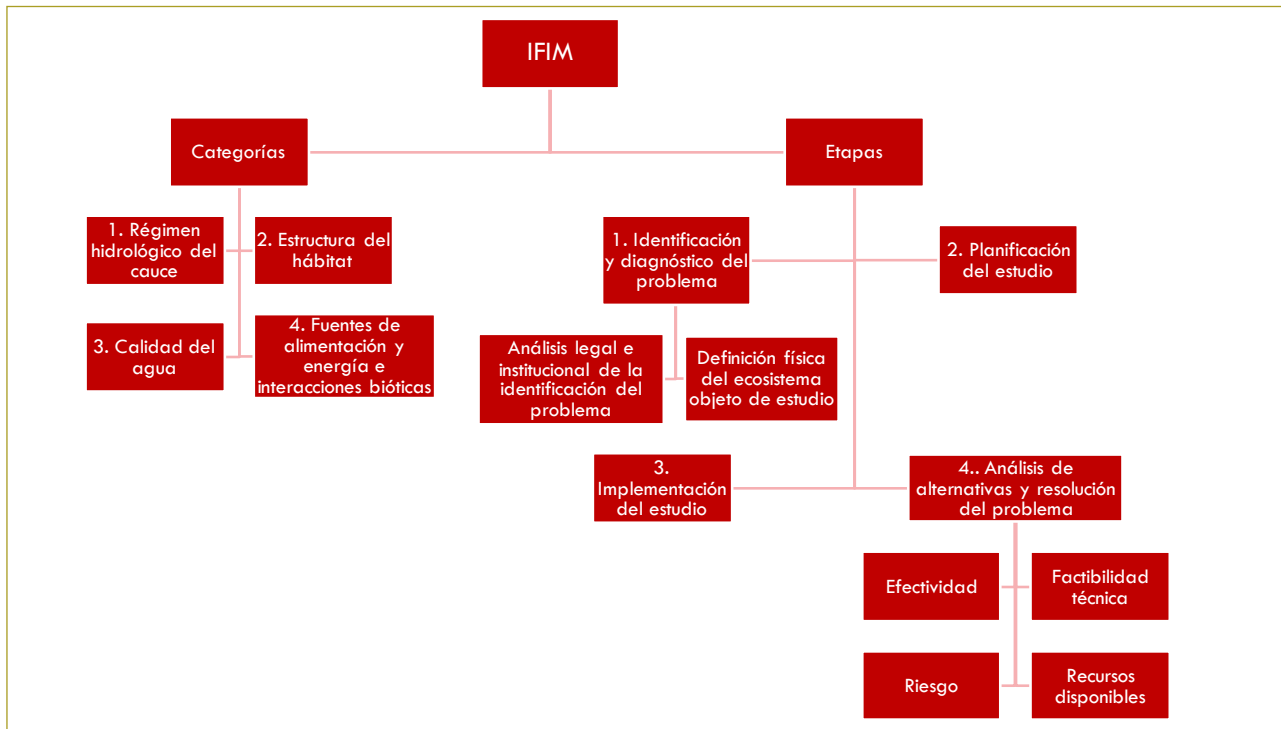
IFIM

Categorías

Etapas

1. Régimen hidrológico del cauce

2. Estructura del hábitat

3. Calidad del agua

4. Fuentes de alimentación y energía e interacciones bióticas

1. Identificación y diagnóstico del problema

2. Planificación del estudio

Análisis legal e institucional de la identificación del problema

Definición física del ecosistema objeto de estudio

3. Implementación del estudio

4.. Análisis de alternativas y resolución del problema

Efectividad

Factibilidad técnica

Riesgo

Recursos disponibles